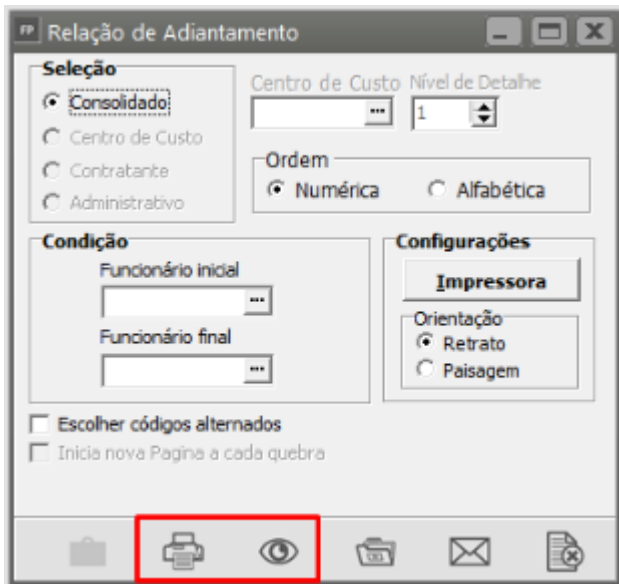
FP Relação de Adiantamento

Seleção
Consolidado
Centro de Custo
Contratante
Administrativo

Centro de Custo
Nível de Detalhe
1

Ordem
Numérica
Alfabética

Condição
Funcionário inicial
Funcionário final

Configurações
Impressora
Orientação
Retrato
Paisagem

Escolher códigos alternados
Inicia nova Pagina a cada quebra